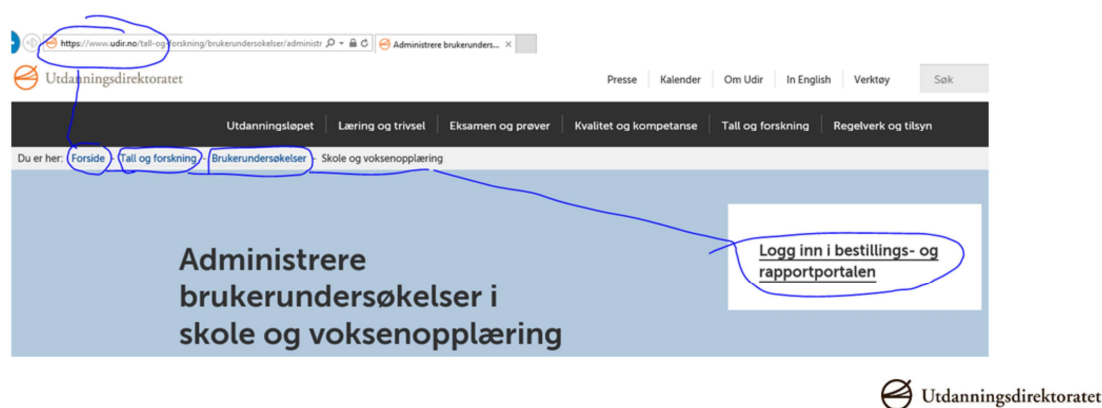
https://www.udir.no/tall-og-forskning/brukerundersokelser/administr

Administrere brukerunders...

Utdanningsdirektoratet

Presse | Kalender | Om Udir | In English | Verktøy | Søk

Utdanningsløpet | Læring og trivsel | Eksamen og prøver | Kvalitet og kompetanse | Tall og forskning | Regelverk og tilsyn

Du er her: Forside › Tall og forskning › Brukerundersøkelser › Skole og voksenopplæring

Administrere brukerundersøkelser i skole og voksenopplæring

Logg inn i bestillings- og rapportportalen

Utdanningsdirektoratet